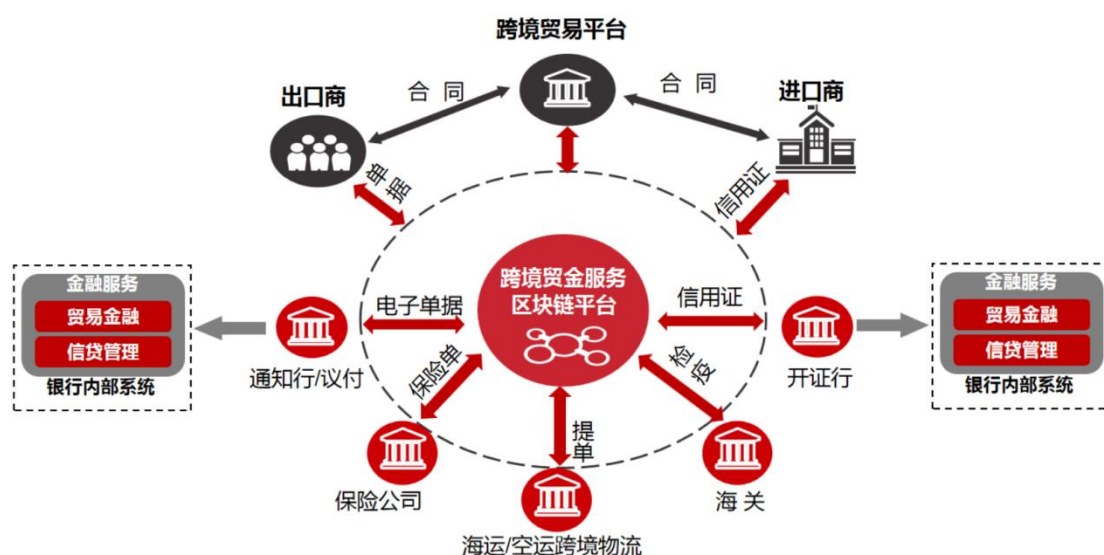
跨境贸易平台

出口商

合 同

合 同

进口商

单据

信用证

金融服务

贸易金融

信贷管理

银行内部系统

电子单据

跨境贸金服务区块链平台

信用证

金融服务

贸易金融

信贷管理

银行内部系统

通知行/议付

保险单

检疫

开证行

提单

保险公司

海 关

海运/空运跨境物流